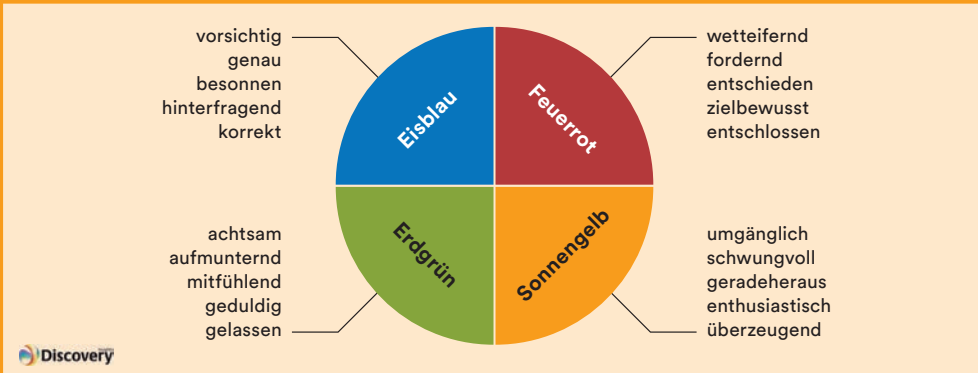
vorsichtig
genau
besonnen
hinterfragend
korrekt

Eisblau

Feuerrot

wetteifernd
fordernd
entschieden
zielbewusst
entschlossen

achtsam
aufmunternd
mitfühlend
geduldig
gelassen

Erdgrün

Sonnengelb

umgänglich
schwungvoll
geradeheraus
enthusiastisch
überzeugend

Discovery